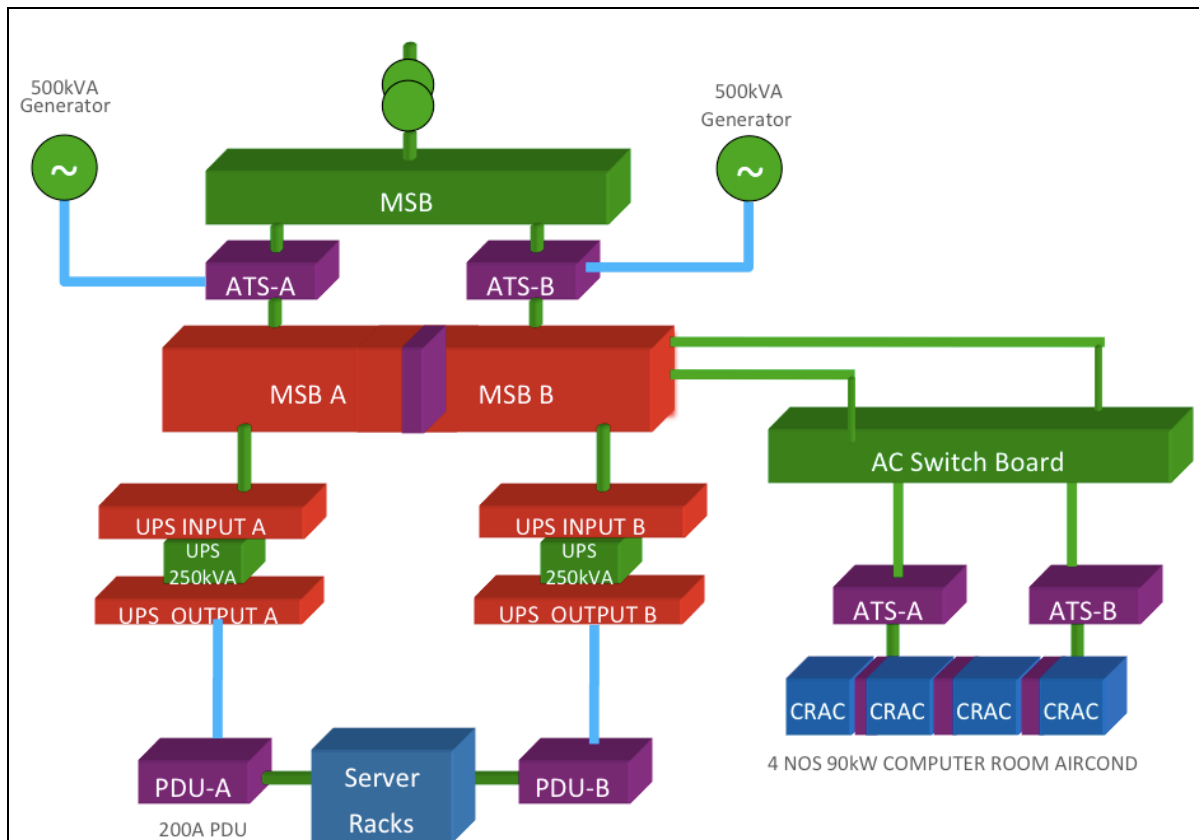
500kVA Generator

500kVA Generator

~

~

MSB

ATS-A

ATS-B

MSB A

MSB B

AC Switch Board

UPS INPUT A

UPS 250kVA

UPS OUTPUT A

UPS INPUT B

UPS 250kVA

UPS OUTPUT B

ATS-A

ATS-B

CRAC

CRAC

CRAC

CRAC

4 NOS 90kW COMPUTER ROOM AIRCOND

PDU-A

Server Racks

PDU-B

200A PDU